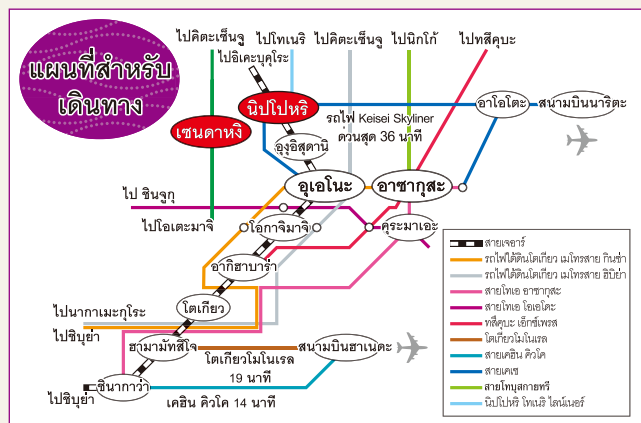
แผนที่สำหรับเดินทาง

ไปคิตะเซ็นจู
ไปโทเนริ
ไปคิตะเซ็นจู
ไปนิกโก้
ไปทสึคุบะ
ไปอิเคะบุคุโระ
นิปโปริ
เซนดาหงิ
รถไฟ Keisei Skyliner ด่วนสุด 36 นาที
อาโอโตะ
สนามบินนาริตะ
อุงุอิสุดานิ
ไป ชินจูกุ
อุเอโนะ
อาซากุสะ
ไปโอเตะมาจิ
โอกาจิมาจิ
คุระมาเอะ
อากิฮาบาร่า
ไปนากาเมะกุโระ
โตเกียว
ไปชิบุย่า
ฮามามัทสึโจ
สนามบินฮาเนดะ
โตเกียวโมโนเรล 19 นาที
ชินากาว่า
ไปชิบุย่า
เคยิน คิวโค 14 นาที

สายเจอาร์
รถไฟใต้ดินโตเกียว เมโทรสาย กินซ่า
รถไฟใต้ดินโตเกียว เมโทรสาย ฮิบิย่า
สายโทเอ อาซากุสะ
สายโทเอ โอเอโดะ
ทสึคุบะ เอ็กซ์เพรส
โตเกียวโมโนเรล
สายเคยิน คิวโค
สายเคเซ
สายโทบุสกายทรี
นิปโปริ โทเนริ ไลน์เนอร์